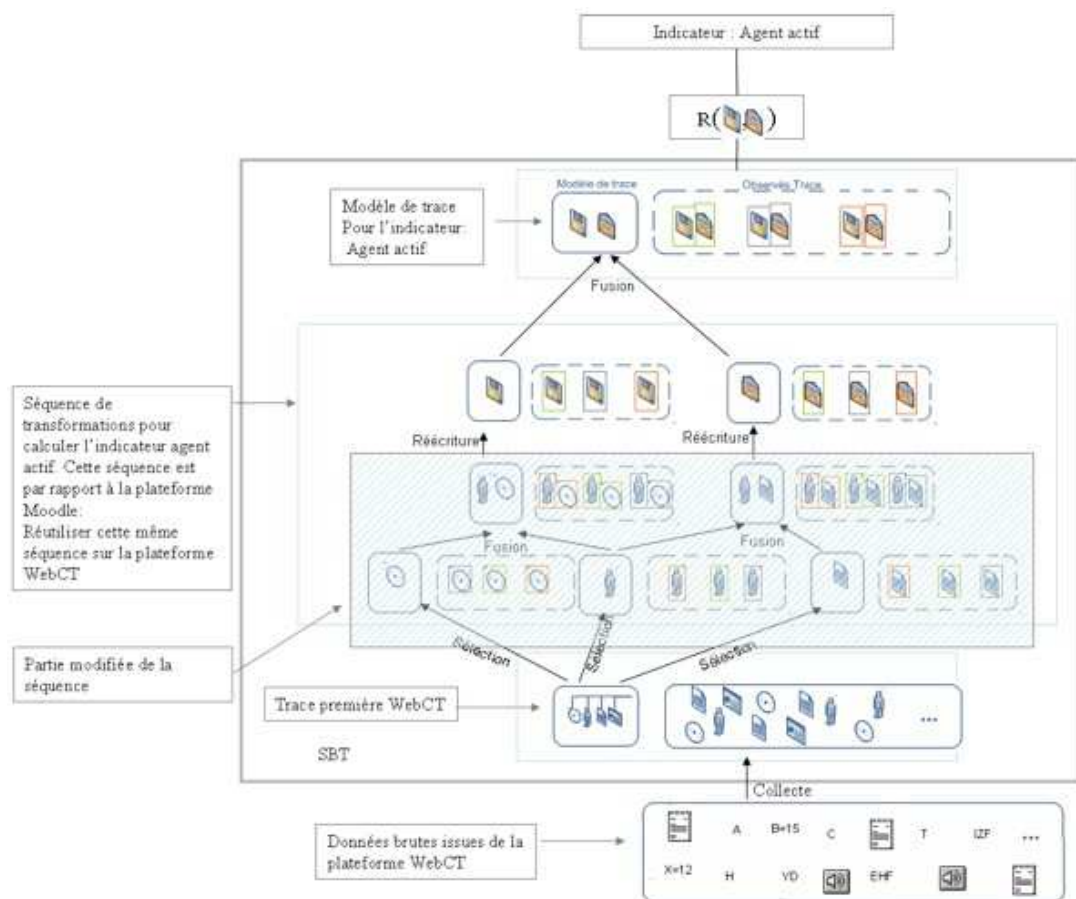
Indicateur : Agent actif

R( )

Modèle de trace Pour l'indicateur: Agent actif

Modèle de trace

Observés Trace

Fusion

Séquence de transformations pour calculer l'indicateur agent actif. Cette séquence est par rapport à la plateforme Moodle: Réutiliser cette même séquence sur la plateforme WebCT

Réécriture

Réécriture

Fusion

Fusion

Partie modifiée de la séquence

Sélection

Sélection

Sélection

Trace première WebCT

...

SBT

Collecte

Données brutes issues de la plateforme WebCT

A

B=15

C

T

IZF

...

X=12

H

VD

EHF